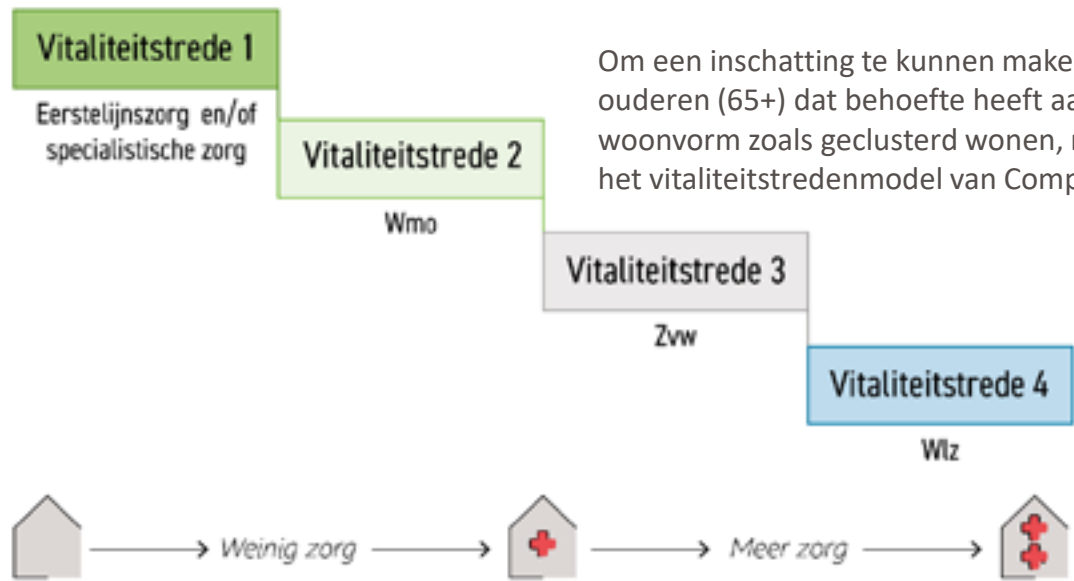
Vitaliteitstrede 1

Eerstelijnszorg en/of specialistische zorg

Vitaliteitstrede 2

Wmo

Vitaliteitstrede 3

Zvw

Vitaliteitstrede 4

Wlz

Om een inschatting te kunnen make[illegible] ouderen (65+) dat behoefte heeft aa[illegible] woonvorm zoals geclusterd wonen, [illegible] het vitaliteitstredenmodel van Comp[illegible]

Weinig zorg

Meer zorg